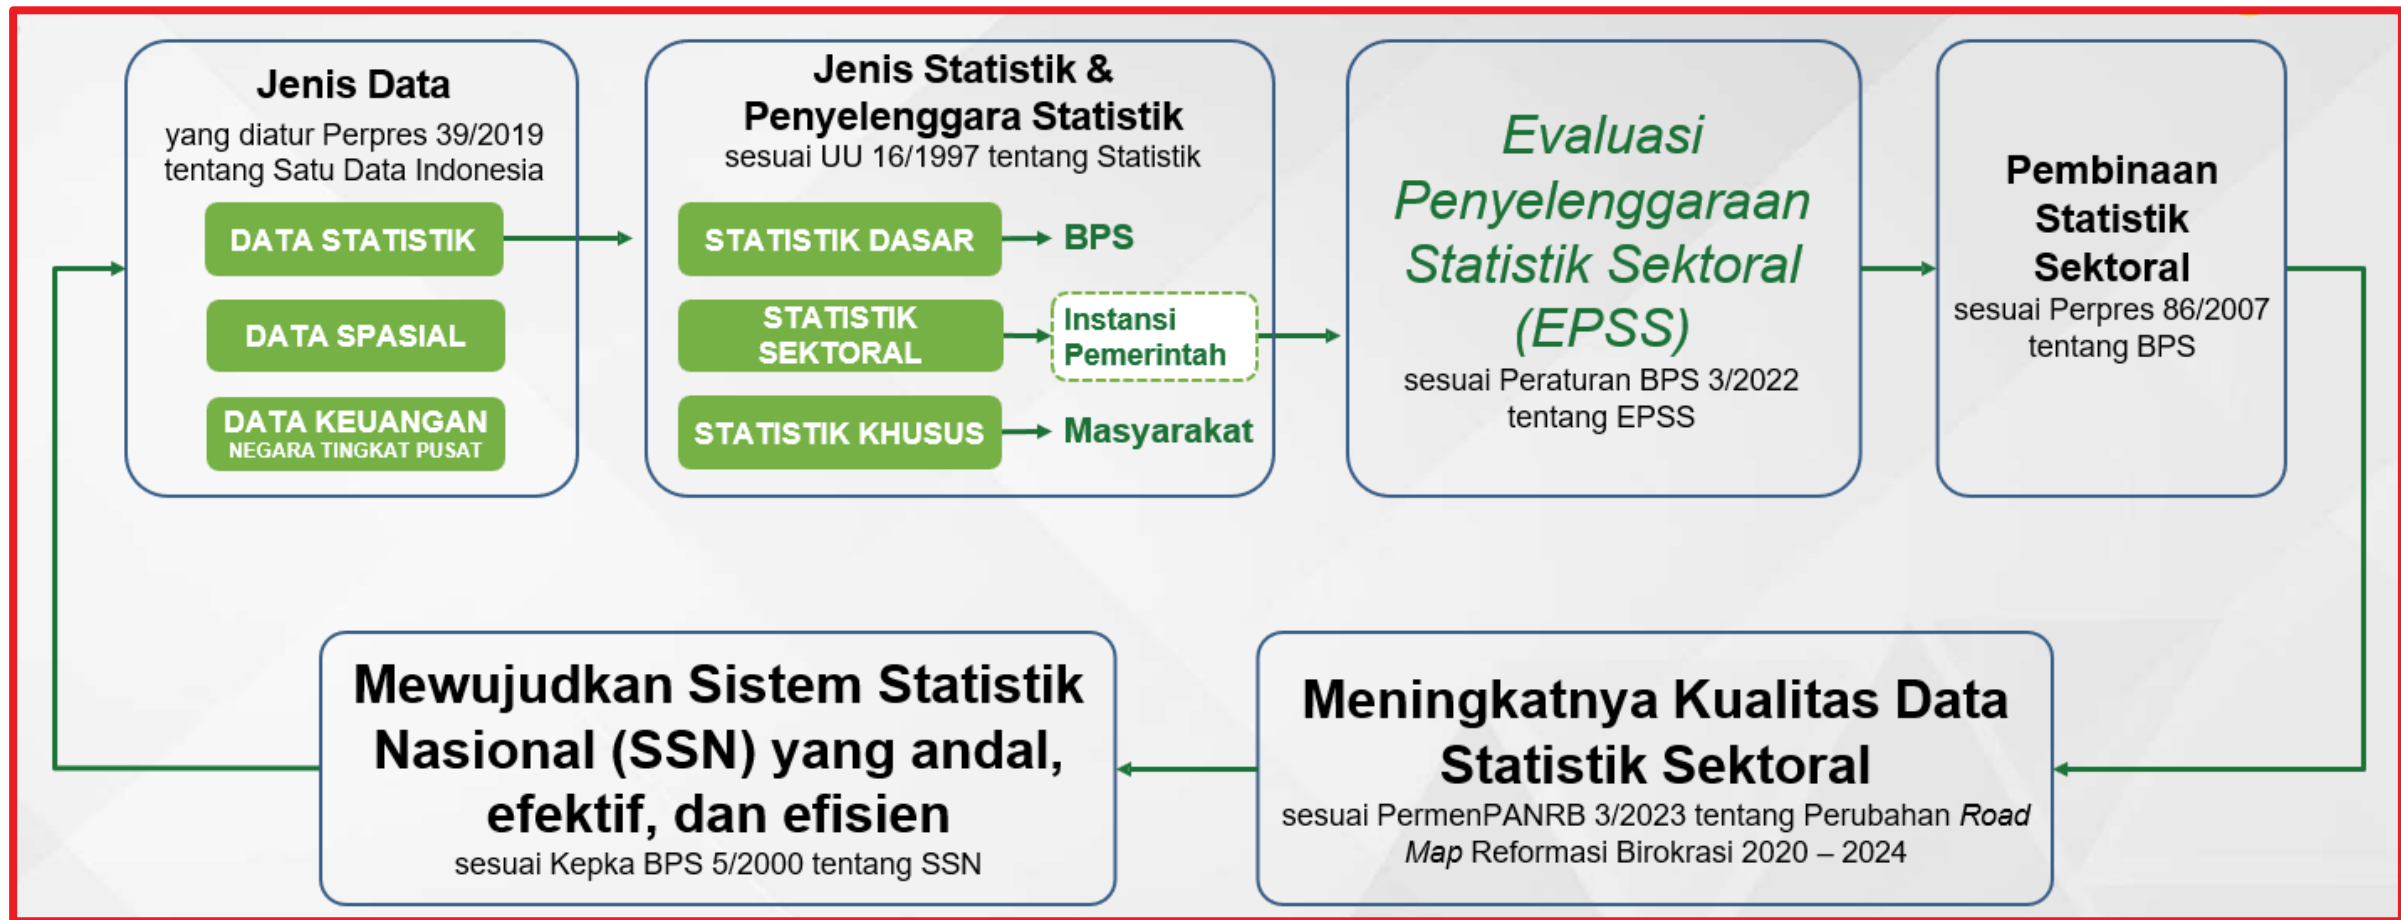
Jenis Data
yang diatur Perpres 39/2019 tentang Satu Data Indonesia

DATA STATISTIK

DATA SPASIAL

DATA KEUANGAN NEGARA TINGKAT PUSAT

Jenis Statistik & Penyelenggara Statistik
sesuai UU 16/1997 tentang Statistik

STATISTIK DASAR

BPS

STATISTIK SEKTORAL

Instansi Pemerintah

STATISTIK KHUSUS

Masyarakat

Evaluasi Penyelenggaraan Statistik Sektoral (EPSS)
sesuai Peraturan BPS 3/2022 tentang EPSS

Pembinaan Statistik Sektoral
sesuai Perpres 86/2007 tentang BPS

Mewujudkan Sistem Statistik Nasional (SSN) yang andal, efektif, dan efisien
sesuai Kepka BPS 5/2000 tentang SSN

Meningkatnya Kualitas Data Statistik Sektoral
sesuai PermenPANRB 3/2023 tentang Perubahan Road Map Reformasi Birokrasi 2020 – 2024